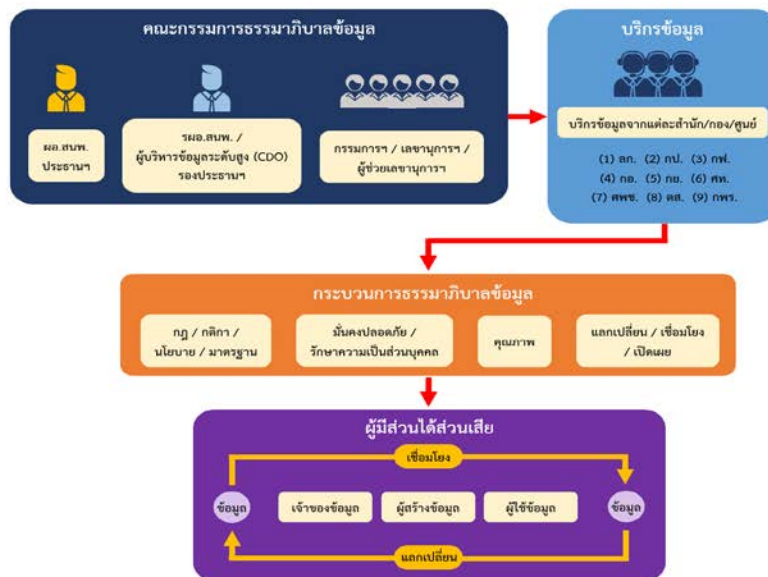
คณะกรรมการธรรมาภิบาลข้อมูล

ผอ.สนพ. ประธานฯ

รผอ.สนพ. / ผู้บริหารข้อมูลระดับสูง (CDO) รองประธานฯ

กรรมการฯ / เลขานุการฯ / ผู้ช่วยเลขานุการฯ

บริกรข้อมูล

บริกรข้อมูลจากแต่ละสำนัก/กอง/ศูนย์

(1) ลก. (2) กป. (3) กฟ.
(4) กอ. (5) กย. (6) ศท.
(7) ศพช. (8) ตส. (9) กพร.

กระบวนการธรรมาภิบาลข้อมูล

กฎ / กติกา / นโยบาย / มาตรฐาน

มั่นคงปลอดภัย / รักษาความเป็นส่วนบุคคล

คุณภาพ

แลกเปลี่ยน / เชื่อมโยง / เปิดเผย

ผู้มีส่วนได้ส่วนเสีย

เชื่อมโยง

ข้อมูล

เจ้าของข้อมูล

ผู้สร้างข้อมูล

ผู้ใช้ข้อมูล

ข้อมูล

แลกเปลี่ยน